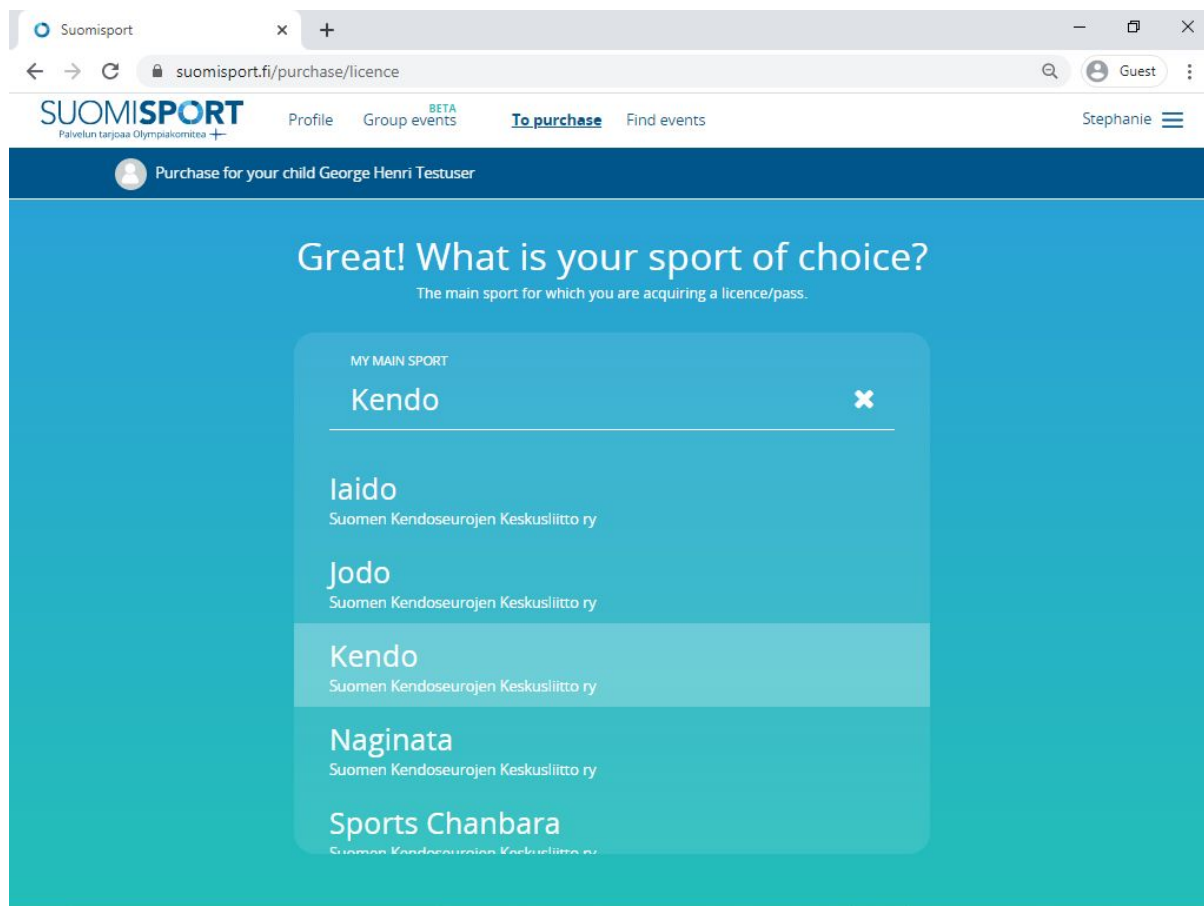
Suomisport ×
+
suomisport.fi/purchase/licence
Guest

SUOMISPORT
Palvelun tarjoaa Olympiakomitea
Profile
BETA
Group events
To purchase
Find events
Stephanie

Purchase for your child George Henri Testuser

Great! What is your sport of choice?
The main sport for which you are acquiring a licence/pass.

MY MAIN SPORT
Kendo

Iaido
Suomen Kendoseurojen Keskusliitto ry

Jodo
Suomen Kendoseurojen Keskusliitto ry

Kendo
Suomen Kendoseurojen Keskusliitto ry

Naginata
Suomen Kendoseurojen Keskusliitto ry

Sports Chanbara
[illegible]